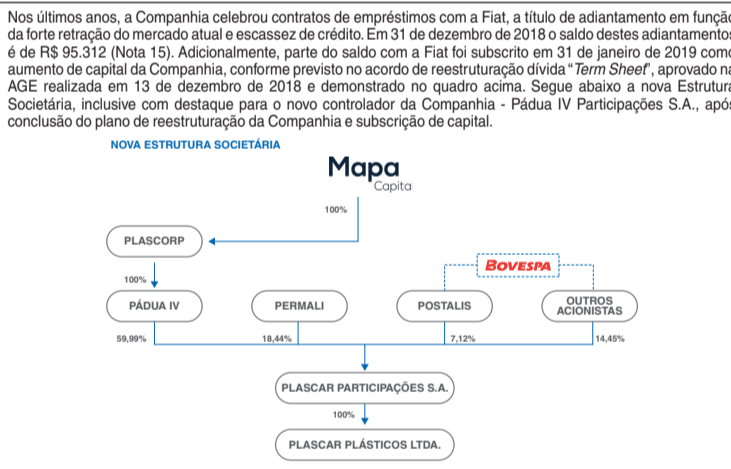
Nos últimos anos, a Companhia celebrou contratos de empréstimos com a Fiat, a título de adiantamento em função da forte retração do mercado atual e escassez de crédito. Em 31 de dezembro de 2018 o saldo destes adiantamentos é de R$ 95.312 (Nota 15). Adicionalmente, parte do saldo com a Fiat foi subscrito em 31 de janeiro de 2019 como aumento de capital da Companhia, conforme previsto no acordo de reestruturação dívida "Term Sheet", aprovado na AGE realizada em 13 de dezembro de 2018 e demonstrado no quadro acima. Segue abaixo a nova Estrutura Societária, inclusive com destaque para o novo controlador da Companhia - Pádua IV Participações S.A., após conclusão do plano de reestruturação da Companhia e subscrição de capital.

NOVA ESTRUTURA SOCIETÁRIA

Mapa
Capital

100%

PLASCORP

100%

BOVESPA

PÁDUA IV

PERMALI

POSTALIS

OUTROS ACIONISTAS

59,99%

18,44%

7,12%

14,45%

PLASCAR PARTICIPAÇÕES S.A.

100%

PLASCAR PLÁSTICOS LTDA.